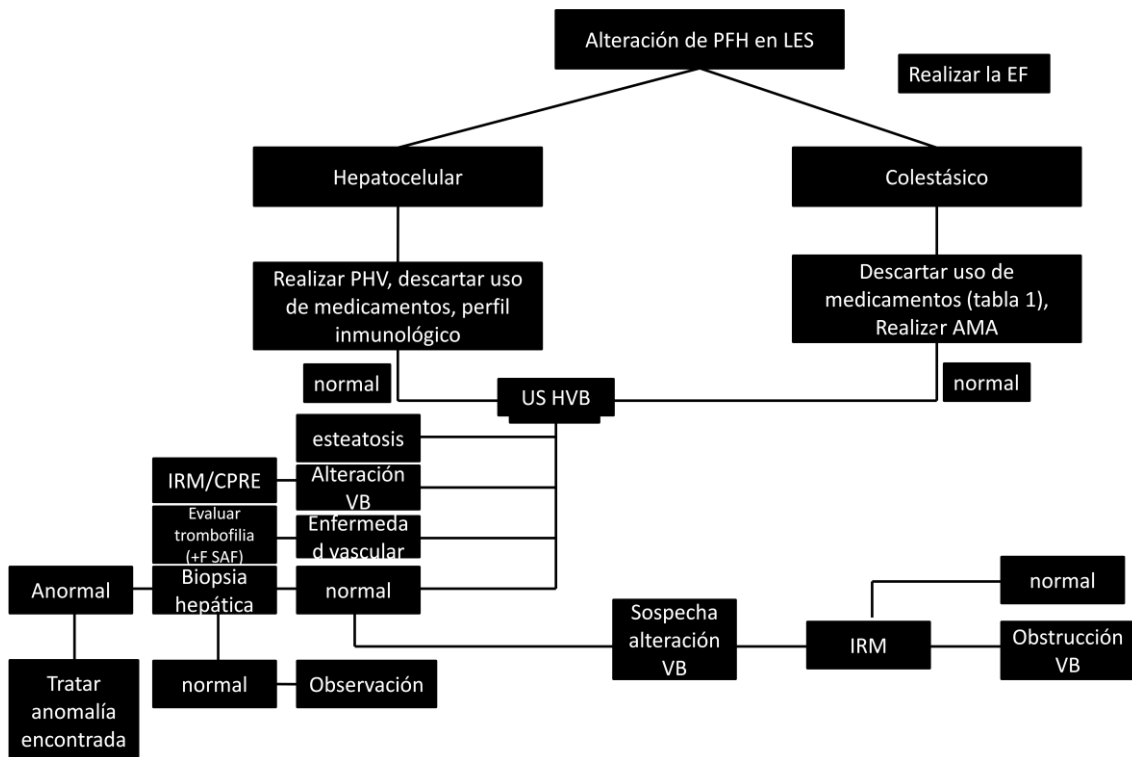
Alteración de PFH en LES

Realizar la EF

Hepatocelular

Colestásico

Realizar PHV, descartar uso de medicamentos, perfil inmunológico

Descartar uso de medicamentos (tabla 1), Realizar AMA

normal

US HVB

normal

esteatosis

IRM/CPRE

Alteración VB

Evaluar trombofilia (+F SAF)

Enfermedad vascular

Anormal

Biopsia hepática

normal

normal

Sospecha alteración VB

IRM

Obstrucción VB

Tratar anomalía encontrada

normal

Observación